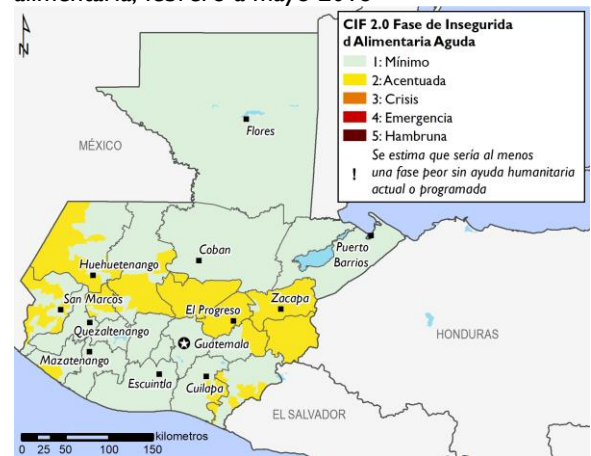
alimentaria, febrero a mayo 2013

N

CIF 2.0 Fase de Inseguridad Alimentaria Aguda
1: Mínimo
2: Acentuada
3: Crisis
4: Emergencia
5: Hambruna
! Se estima que sería al menos una fase peor sin ayuda humanitaria actual o programada

MÉXICO
Flores
Coban
Puerto Barrios
Huehuetenango
San Marcos
Quezaltenango
Mazatenango
El Progreso
Zacapa
Gudtemala
Escuintla
Cuilapa
HONDURAS
EL SALVADOR

0 25 50 100 150 kilometros